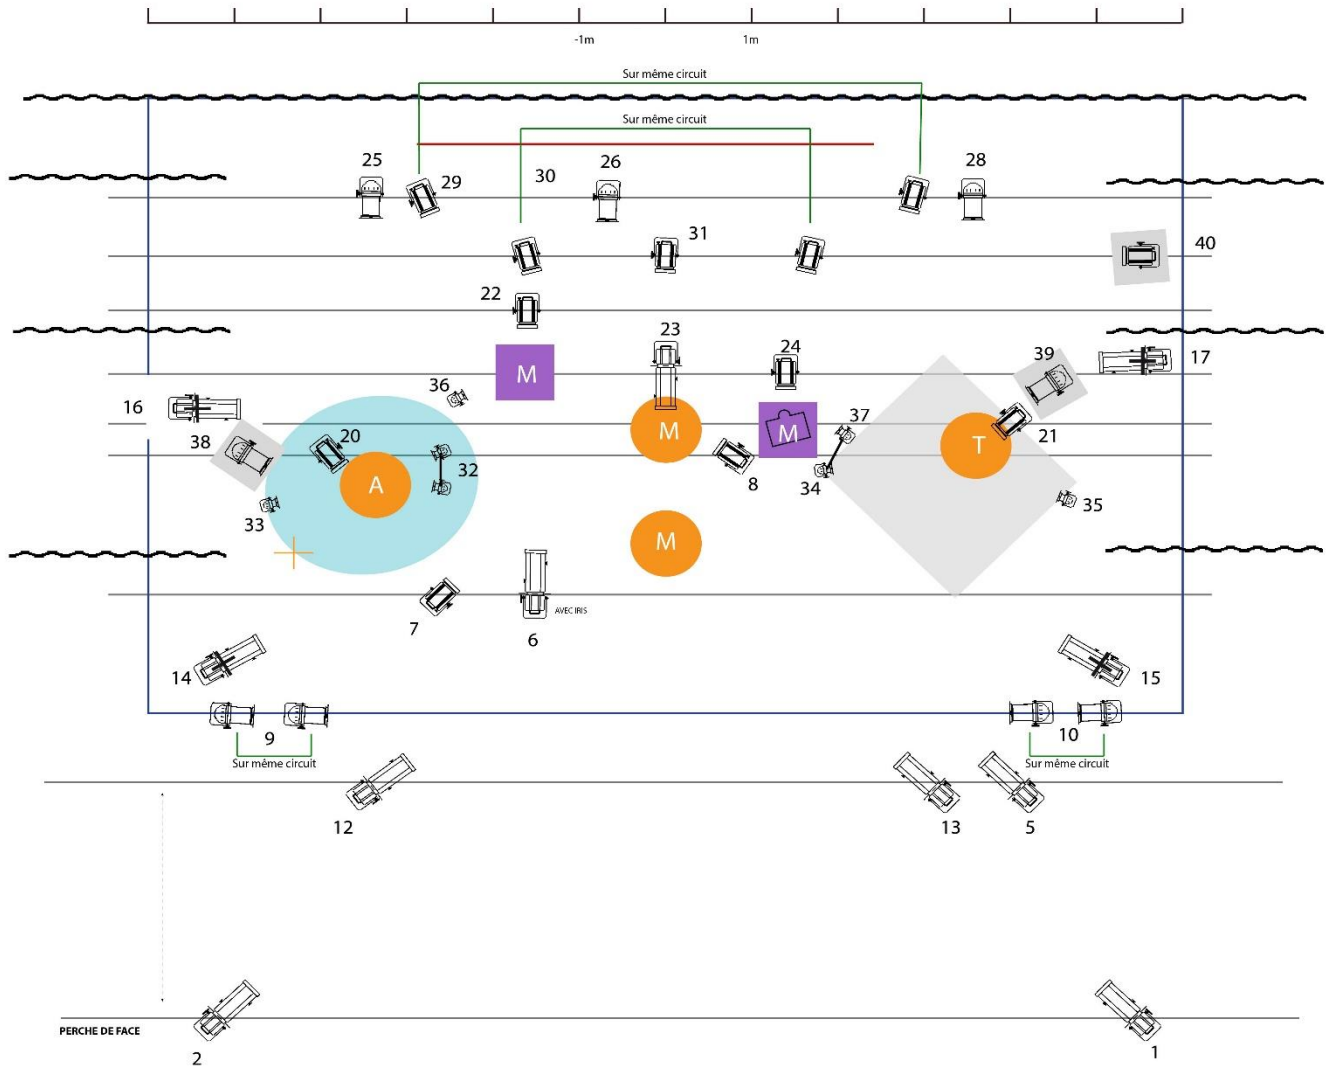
-1m 1m

Sur même circuit

Sur même circuit

25 29 30 26 28

31 40

22

23 24 17

M 39

36

16

38 20 M M T 21

37

32

A 8 34

33 35

M

AVEC IRIS

7 6

14 15

9 10

Sur même circuit Sur même circuit

12 13 5

PERCHE DE FACE

2 1